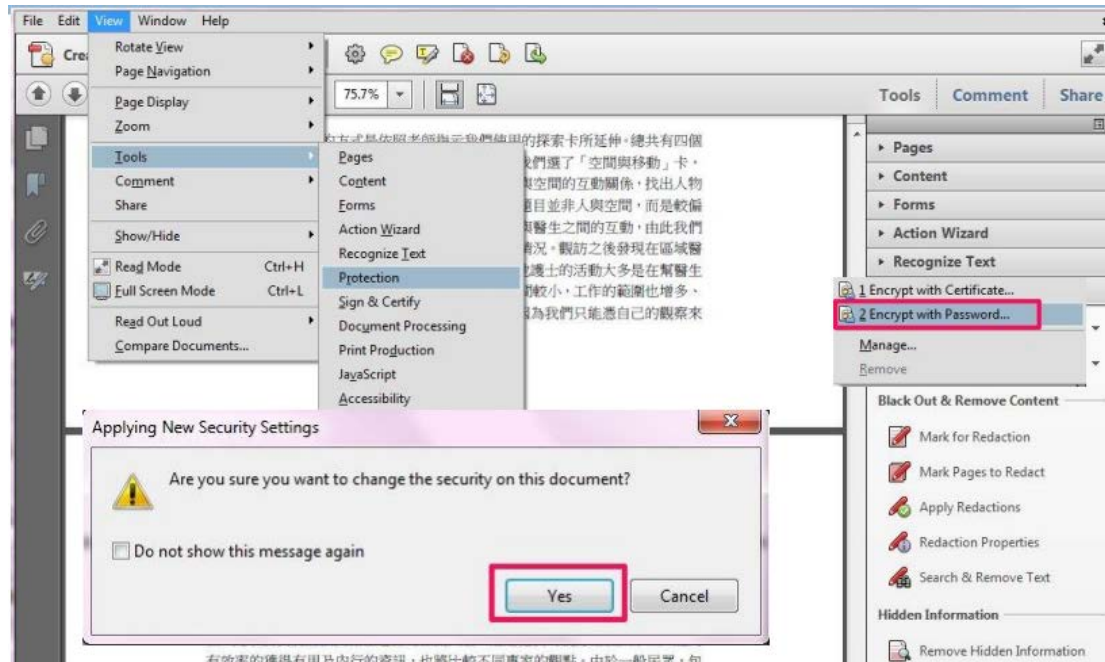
File Edit View Window Help

Cre

Rotate View
Page Navigation
Page Display
Zoom
Tools
Comment
Share
Show/Hide
Read Mode Ctrl+H
Full Screen Mode Ctrl+L
Read Out Loud
Compare Documents...

Pages
Content
Forms
Action Wizard
Recognize Text
Protection
Sign & Certify
Document Processing
Print Production
JavaScript
Accessibility

75.7%

Tools Comment Share

▸ Pages
▸ Content
▸ Forms
▸ Action Wizard
▸ Recognize Text

1 Encrypt with Certificate...
2 Encrypt with Password...
Manage...
Remove

Black Out & Remove Content
Mark for Redaction
Mark Pages to Redact
Apply Redactions
Redaction Properties
Search & Remove Text
Hidden Information
Remove Hidden Information

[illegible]方式是依照老師指示我們使用的探索卡所延伸，總共有四個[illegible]我們選了「空間與移動」卡，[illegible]與空間的互動關係，找出人物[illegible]題目並非人與空間，而是較偏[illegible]與醫生之間的互動，由此我們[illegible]情況。觀訪之後發現在區域醫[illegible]護士的活動大多是在幫醫生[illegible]較小，工作的範圍也增多，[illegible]為我們只能憑自己的觀察來

Applying New Security Settings

Are you sure you want to change the security on this document?

Do not show this message again

Yes Cancel

有效率的獲得有用及內行的資訊，也將比較不同專家的觀點，由於一般民眾，包